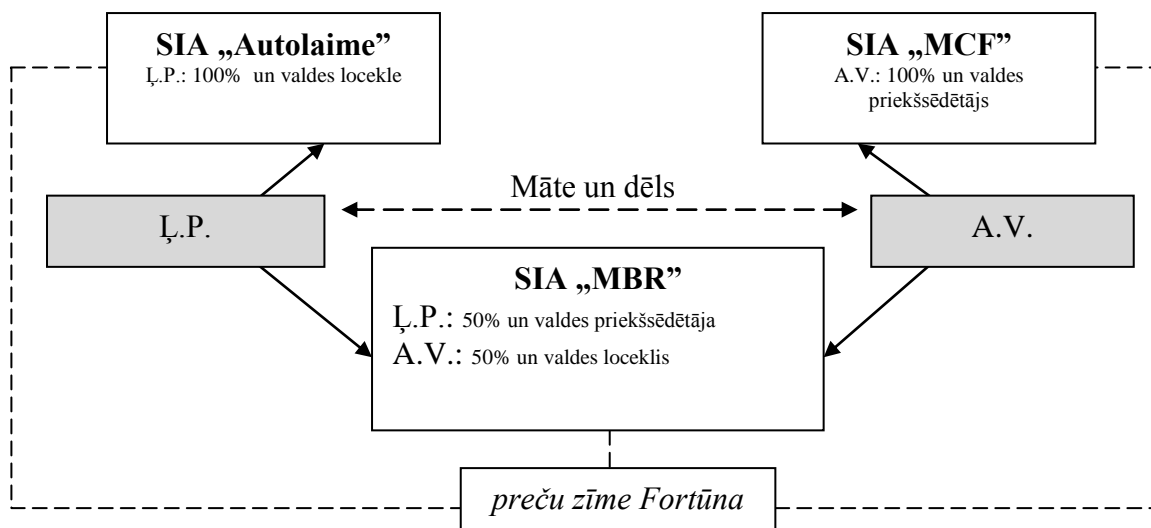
SIA „Autolaime”
Ļ.P.: 100% un valdes locekle

SIA „MCF”
A.V.: 100% un valdes priekšsēdētājs

Māte un dēls

Ļ.P.

A.V.

SIA „MBR”
Ļ.P.: 50% un valdes priekšsēdētāja
A.V.: 50% un valdes loceklis

preču zīme Fortūna